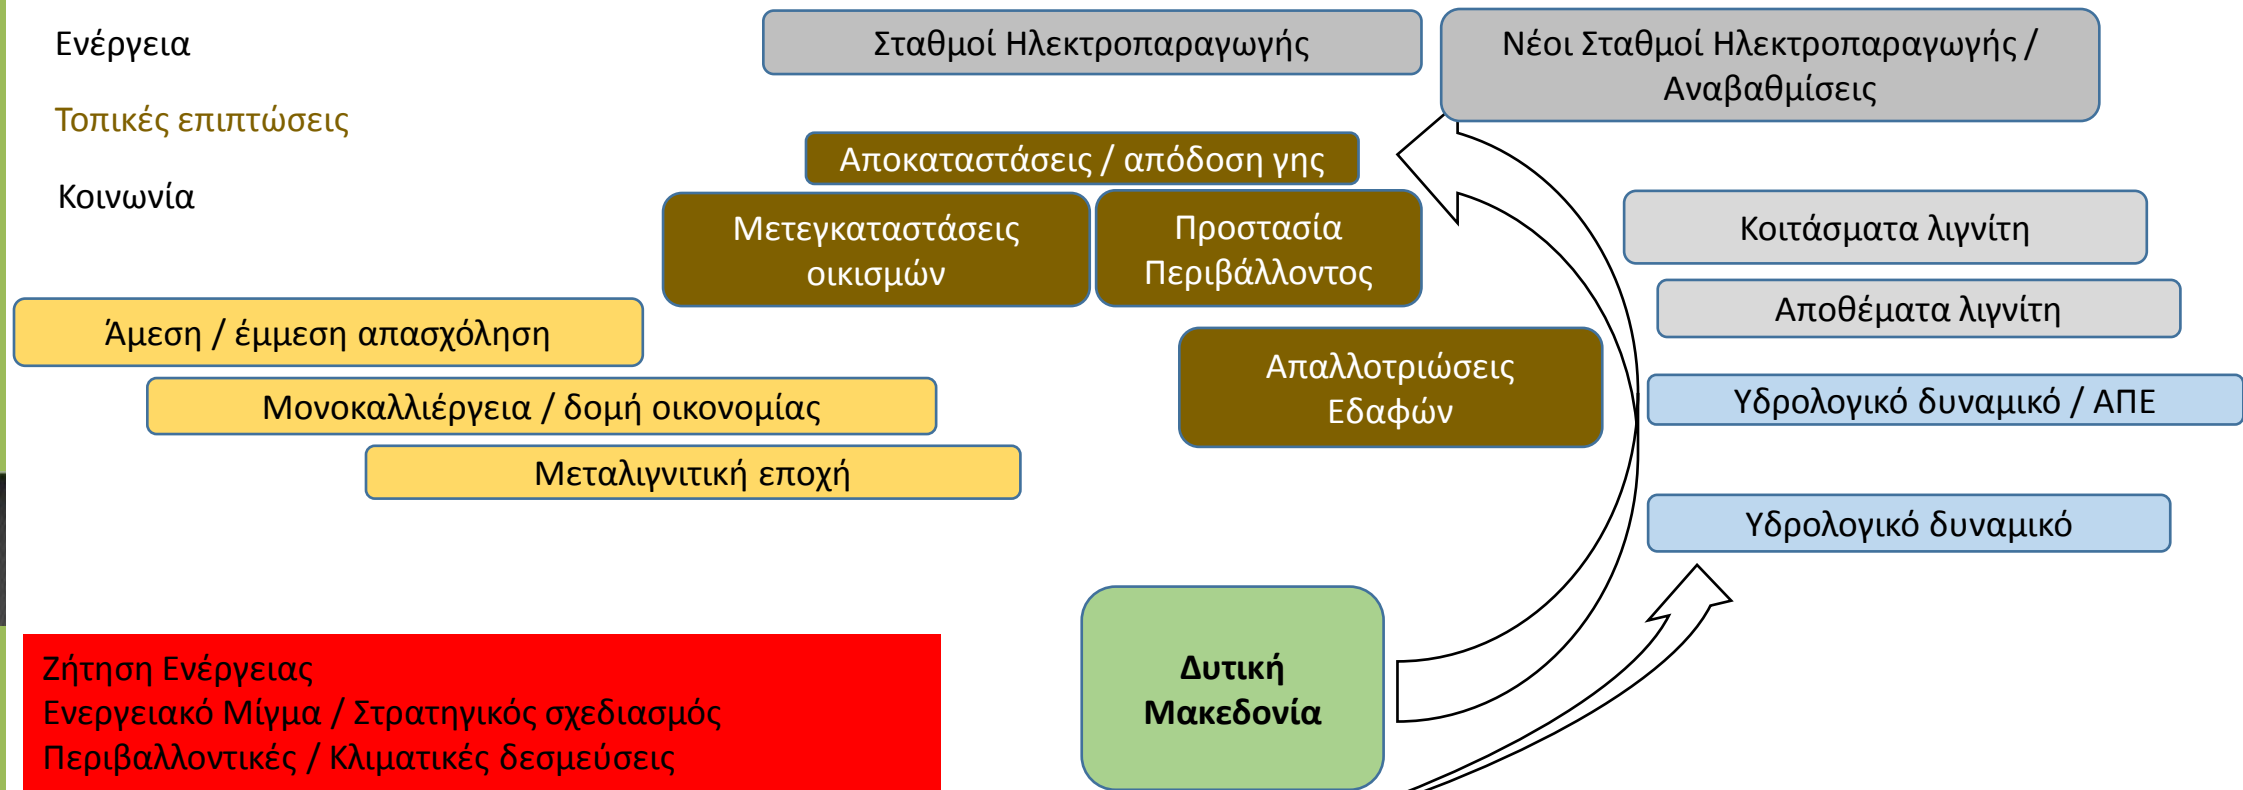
Ενέργεια

Τοπικές επιπτώσεις

Κοινωνία

Σταθμοί Ηλεκτροπαραγωγής

Νέοι Σταθμοί Ηλεκτροπαραγωγής / Αναβαθμίσεις

Αποκαταστάσεις / απόδοση γης

Μετεγκαταστάσεις οικισμών

Προστασία Περιβάλλοντος

Κοιτάσματα λιγνίτη

Αποθέματα λιγνίτη

Άμεση / έμμεση απασχόληση

Απαλλοτριώσεις Εδαφών

Υδρολογικό δυναμικό / ΑΠΕ

Μονοκαλλιέργεια / δομή οικονομίας

Μεταλιγνιτική εποχή

Υδρολογικό δυναμικό

Ζήτηση Ενέργειας
Ενεργειακό Μίγμα / Στρατηγικός σχεδιασμός
Περιβαλλοντικές / Κλιματικές δεσμεύσεις

Δυτική Μακεδονία